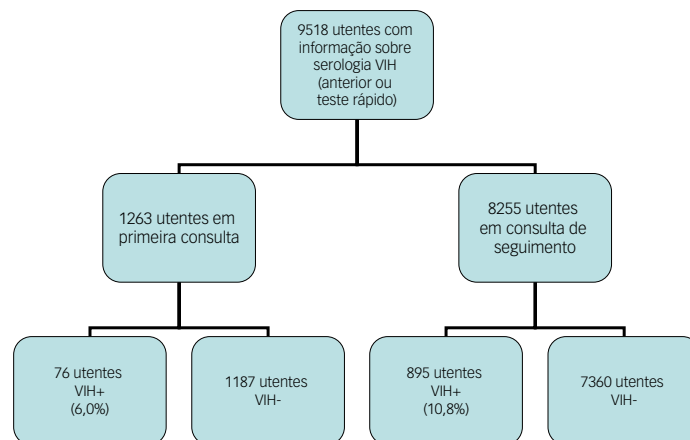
9518 utentes com informação sobre serologia VIH (anterior ou teste rápido)

1263 utentes em primeira consulta

8255 utentes em consulta de seguimento

76 utentes VIH+ (6,0%)

1187 utentes VIH-

895 utentes VIH+ (10,8%)

7360 utentes VIH-